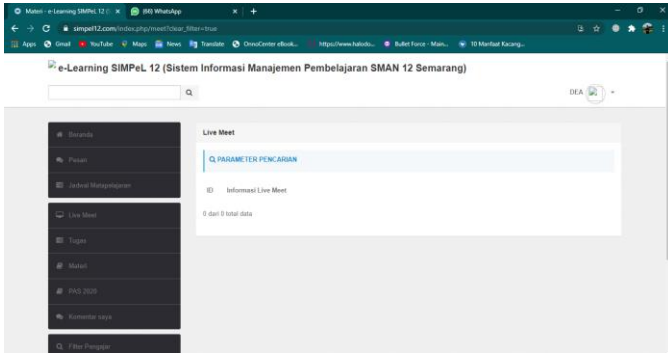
Materi - e-Learning SIMPeL 12 (S ×
(84) WhatsApp
× +
simpel12.com/index.php/meet?clear_filter=true
Apps Gmail YouTube Maps News Translate OnnoCenter eBook... https://www.halodo... Bullet Force - Main... 10 Manfaat Kacang...

e-Learning SIMPeL 12 (Sistem Informasi Manajemen Pembelajaran SMAN 12 Semarang)

DEA

Beranda
Pesan
Jadwal Matapelajaran
Live Meet
Tugas
Materi
PAS 2020
Komentar saya
Filter Pengajar

Live Meet

PARAMETER PENCARIAN

ID Informasi Live Meet

0 dari 0 total data